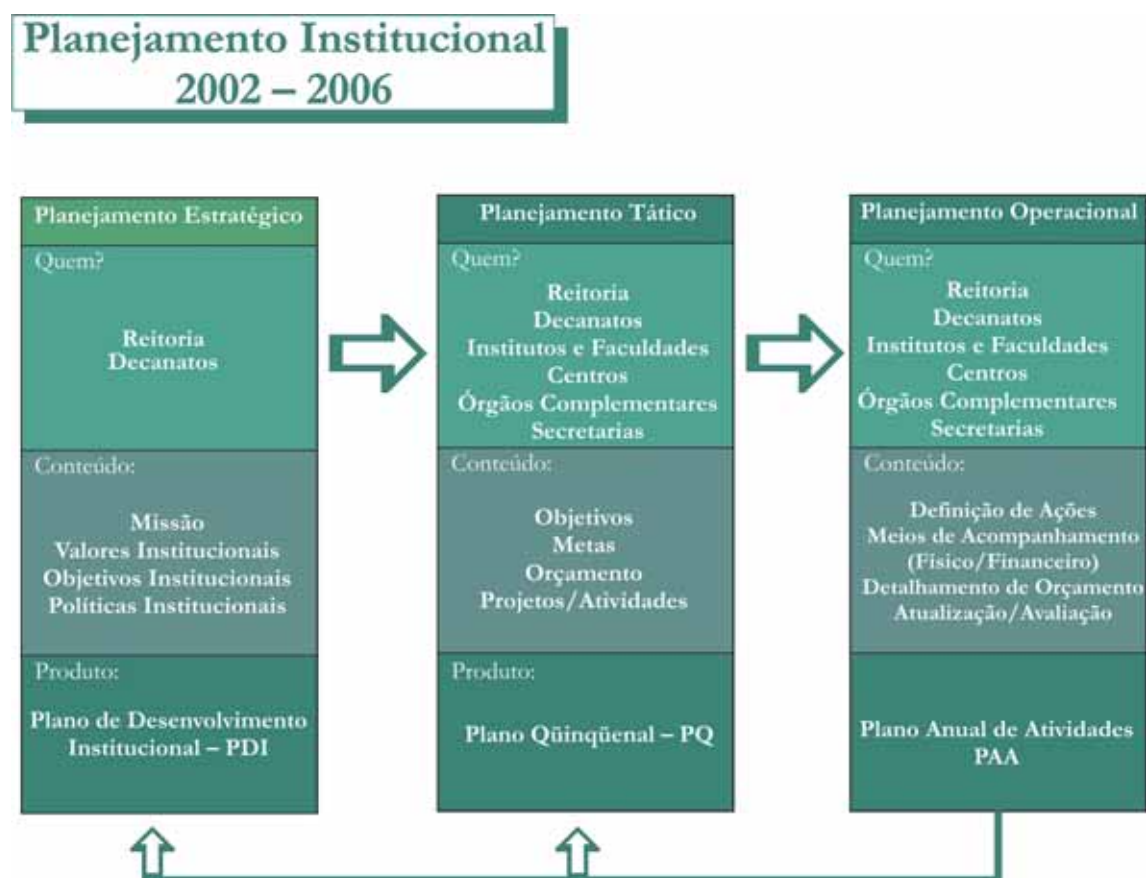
Planejamento Institucional
2002 – 2006

Planejamento Estratégico

Quem?

Reitoria
Decanatos

Conteúdo:

Missão
Valores Institucionais
Objetivos Institucionais
Políticas Institucionais

Produto:

Plano de Desenvolvimento Institucional – PDI

Planejamento Tático

Quem?

Reitoria
Decanatos
Institutos e Faculdades
Centros
Órgãos Complementares
Secretarias

Conteúdo:

Objetivos
Metas
Orçamento
Projetos/Atividades

Produto:

Plano Qüinqüenal – PQ

Planejamento Operacional

Quem?

Reitoria
Decanatos
Institutos e Faculdades
Centros
Órgãos Complementares
Secretarias

Conteúdo:

Definição de Ações
Meios de Acompanhamento (Fisico/Financeiro)
Detalhamento de Orçamento
Atualização/Avaliação

Plano Anual de Atividades
PAA